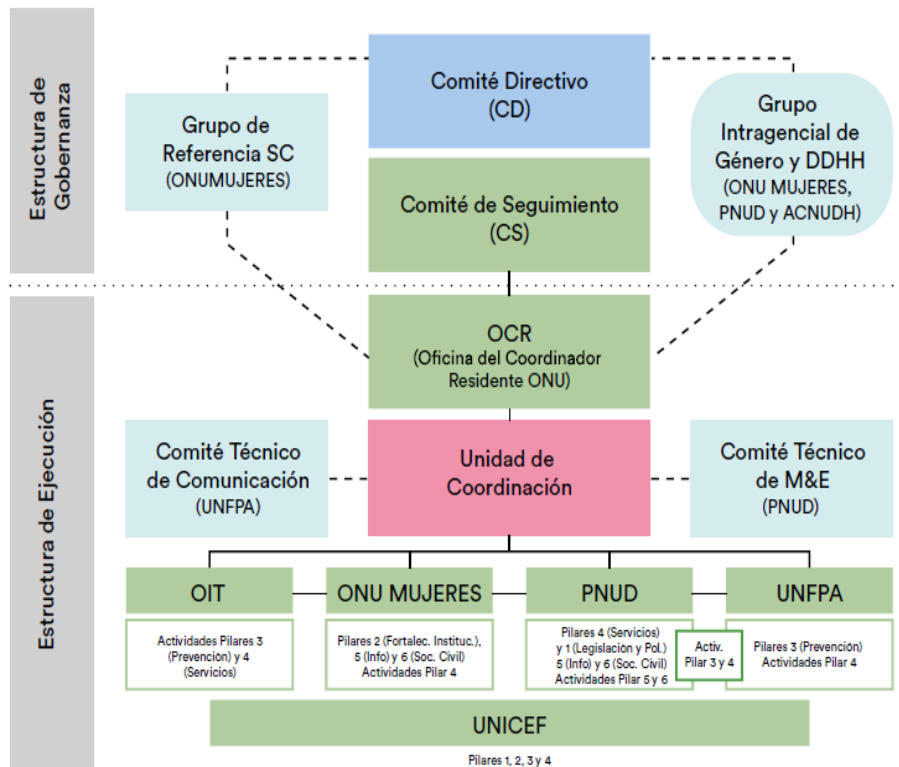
Estructura de Gobernanza

Comité Directivo (CD)

Grupo de Referencia SC (ONUMUJERES)

Grupo Intragencial de Género y DDHH (ONU MUJERES, PNUD y ACNUDH)

Comité de Seguimiento (CS)

Estructura de Ejecución

OCR (Oficina del Coordinador Residente ONU)

Comité Técnico de Comunicación (UNFPA)

Unidad de Coordinación

Comité Técnico de M&E (PNUD)

OIT

Actividades Pilares 3 (Prevención) y 4 (Servicios)

ONU MUJERES

Pilares 2 (Fortalec. Instituc.), 5 (Info) y 6 (Soc. Civil) Actividades Pilar 4

PNUD

Pilares 4 (Servicios) y 1 (Legislación y Pol.) 5 (Info) y 6 (Soc. Civil) Actividades Pilar 5 y 6

Activ. Pilar 3 y 4

UNFPA

Pilares 3 (Prevención) Actividades Pilar 4

UNICEF

Pilares 1, 2, 3 y 4